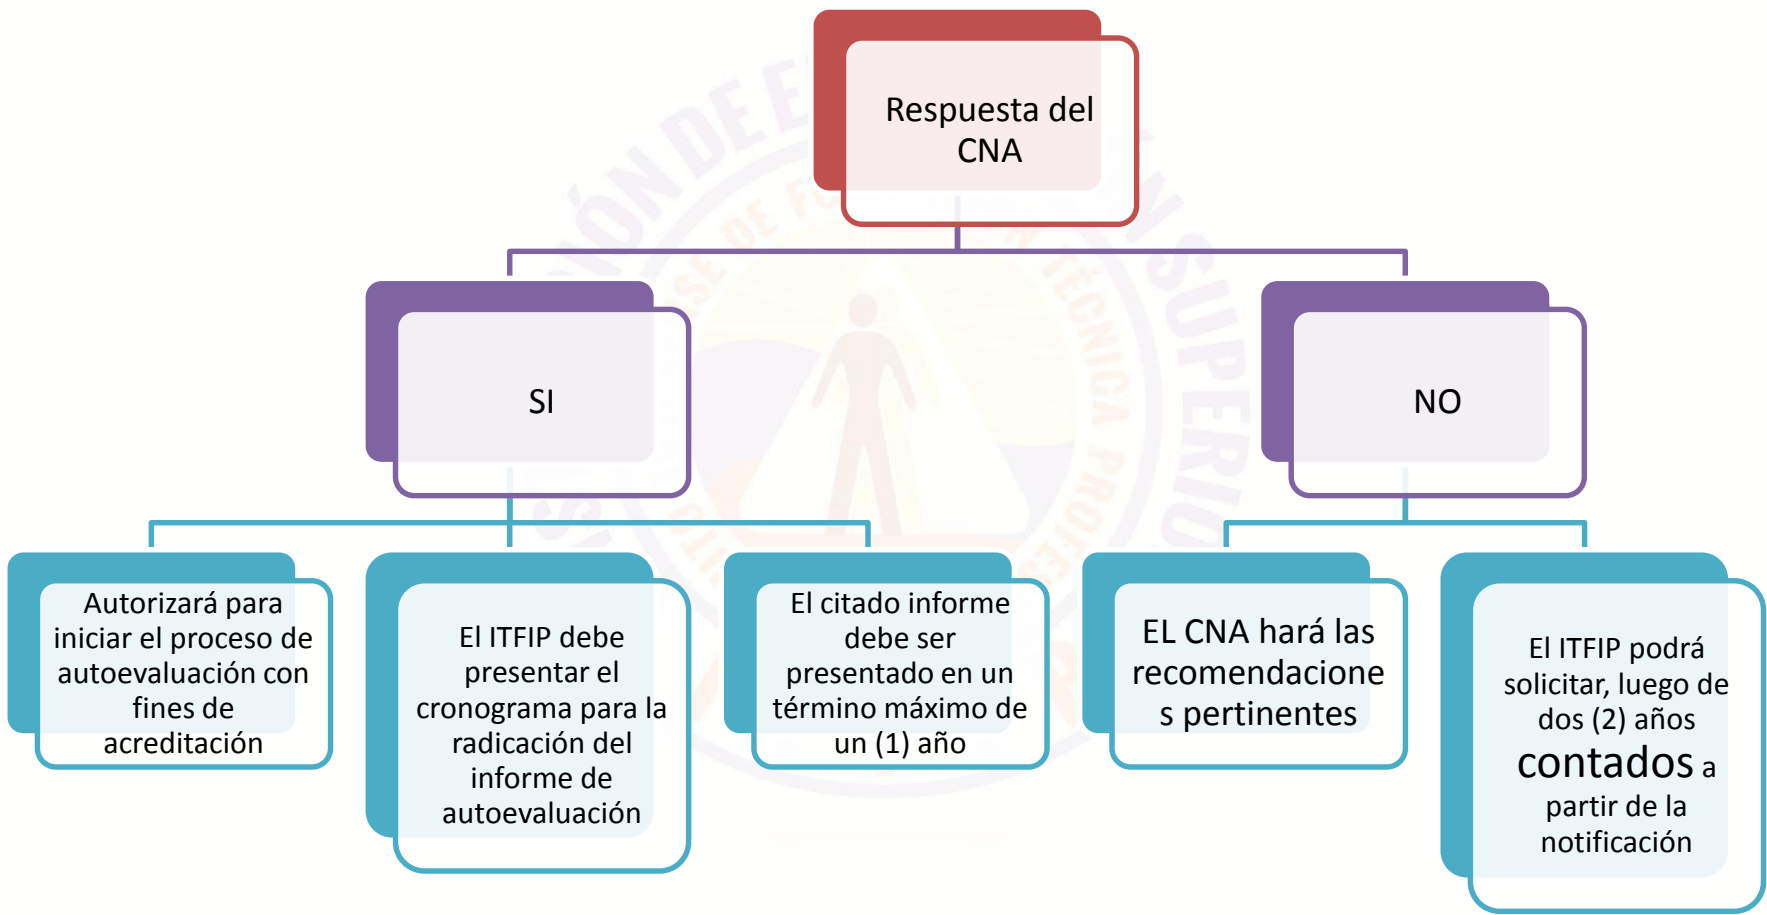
Respuesta del CNA

SI

NO

Autorizará para iniciar el proceso de autoevaluación con fines de acreditación

El ITFIP debe presentar el cronograma para la radicación del informe de autoevaluación

El citado informe debe ser presentado en un término máximo de un (1) año

EL CNA hará las recomendacione s pertinentes

El ITFIP podrá solicitar, luego de dos (2) años contados a partir de la notificación